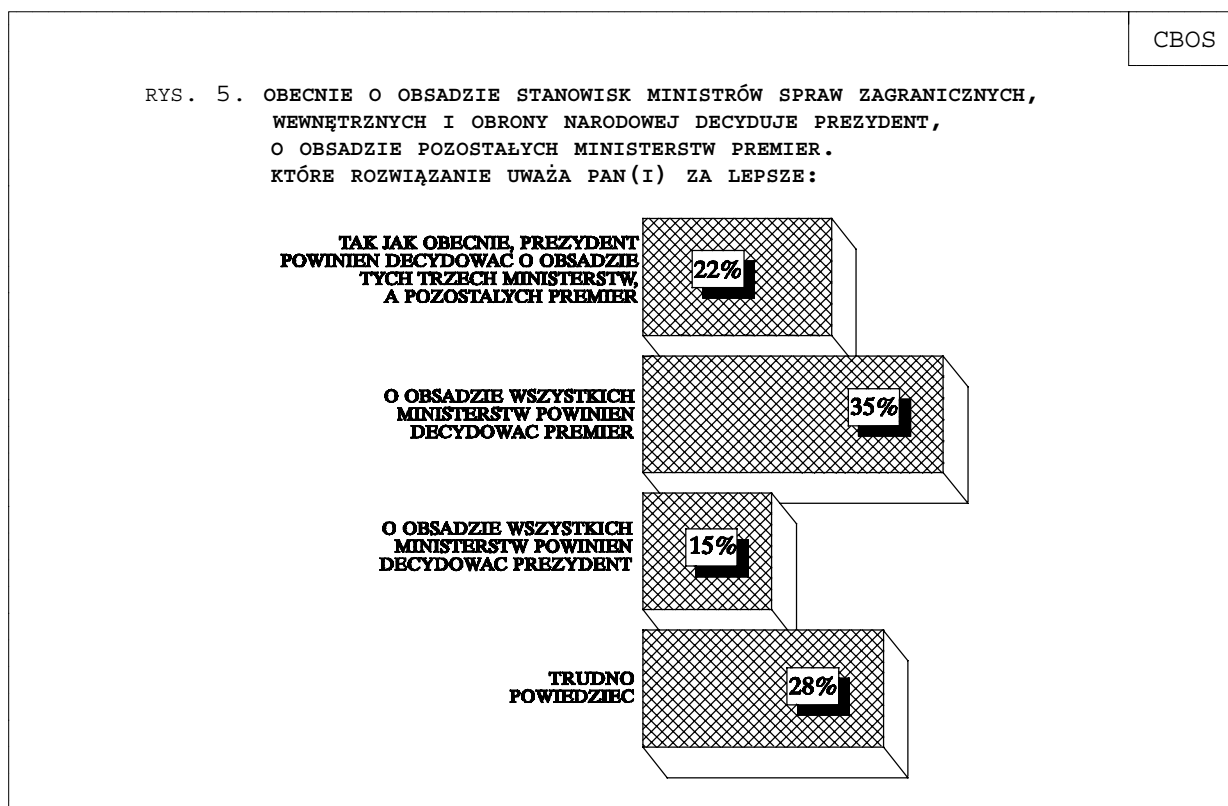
CBOS

RYS. 5. OBECNIE O OBSADZIE STANOWISK MINISTRÓW SPRAW ZAGRANICZNYCH, WEWNĘTRZNYCH I OBRONY NARODOWEJ DECYDUJE PREZYDENT, O OBSADZIE POZOSTAŁYCH MINISTERSTW PREMIER. KTÓRE ROZWIĄZANIE UWAŻA PAN(I) ZA LEPSZE:

TAK JAK OBECNIE, PREZYDENT POWINIEN DECYDOWAĆ O OBSADZIE TYCH TRZECH MINISTERSTW, A POZOSTAŁYCH PREMIER

22%

O OBSADZIE WSZYSTKICH MINISTERSTW POWINIEN DECYDOWAC PREMIER

35%

O OBSADZIE WSZYSTKICH MINISTERSTW POWINIEN DECYDOWAC PREZYDENT

15%

TRUDNO POWIEDZIEC

28%